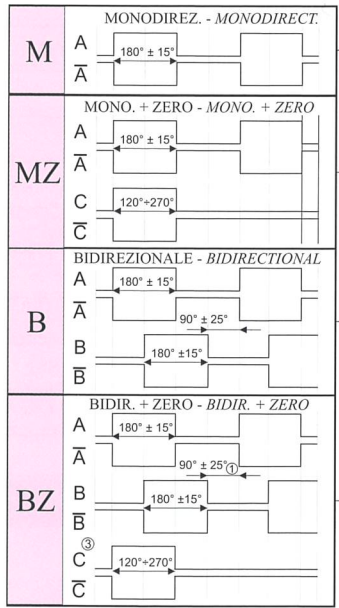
| | |
|---|---|
| M | MONODIREZ. - *MONODIRECT.* A $\overline{A}$ 180° ± 15° |
| MZ | MONO. + ZERO - *MONO. + ZERO* A $\overline{A}$ 180° ± 15° C $\overline{C}$ 120°÷270° |
| B | BIDIREZIONALE - *BIDIRECTIONAL* A $\overline{A}$ 180° ± 15° 90° ± 25° B $\overline{B}$ 180° ±15° |
| BZ | BIDIR. + ZERO - *BIDIR. + ZERO* A $\overline{A}$ 180° ± 15° 90° ± 25° ① B $\overline{B}$ 180° ±15° ③ C $\overline{C}$ 120°÷270° |